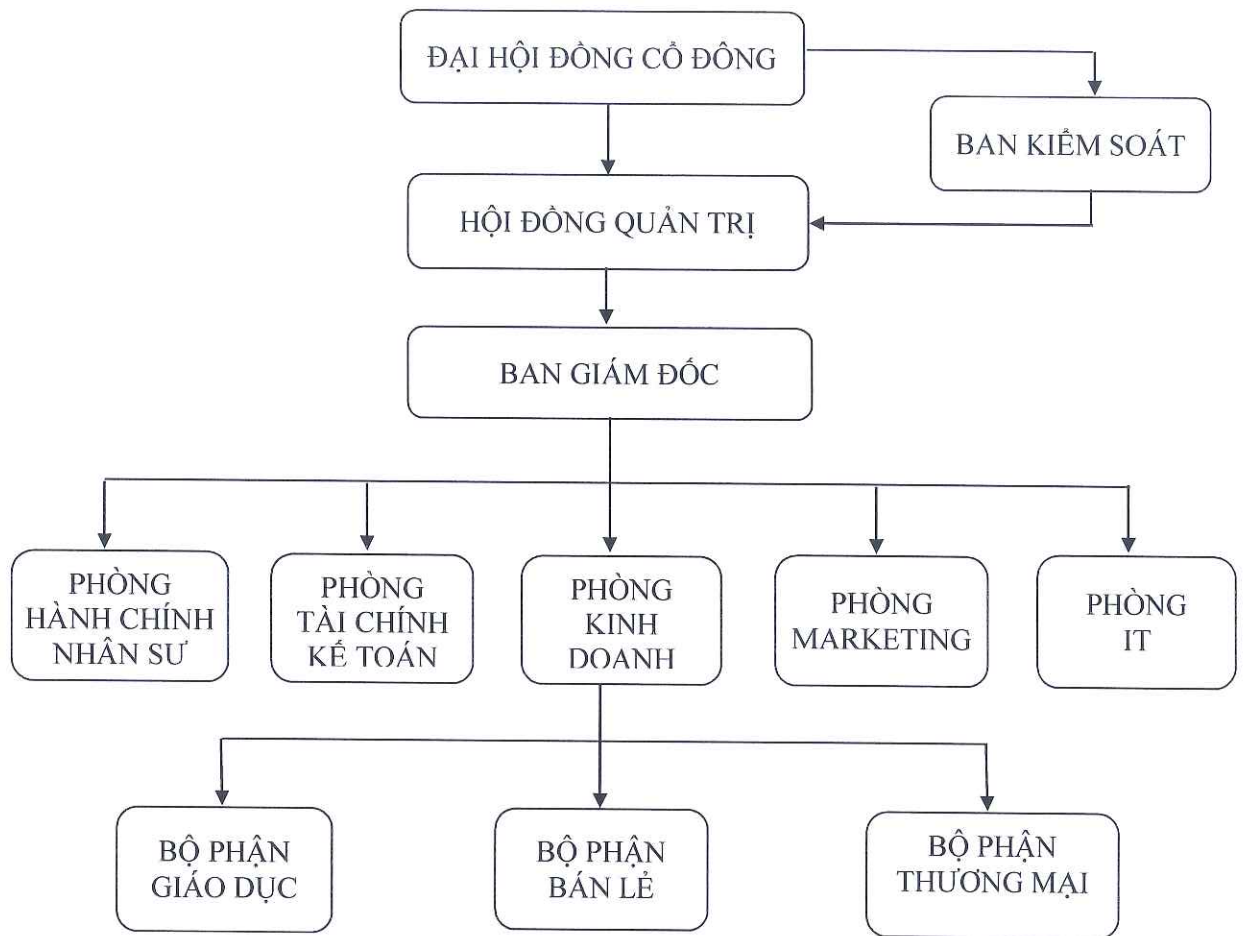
ĐẠI HỘI ĐỒNG CỔ ĐÔNG

BAN KIỂM SOÁT

HỘI ĐỒNG QUẢN TRỊ

BAN GIÁM ĐỐC

PHÒNG HÀNH CHÍNH NHÂN SỰ

PHÒNG TÀI CHÍNH KẾ TOÁN

PHÒNG KINH DOANH

PHÒNG MARKETING

PHÒNG IT

BỘ PHẬN GIÁO DỤC

BỘ PHẬN BÁN LẺ

BỘ PHẬN THƯƠNG MẠI